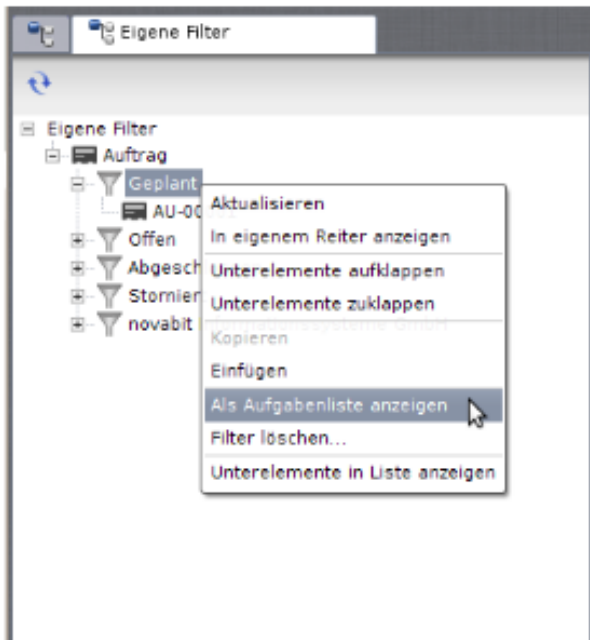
Eigene Filter

Eigene Filter
Auftrag
Geplant
AU-00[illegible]
Offen
Abgesch
Stornier
novabit

Aktualisieren
In eigenem Reiter anzeigen
Unterelemente aufklappen
Unterelemente zuklappen
Kopieren
Einfügen
Als Aufgabenliste anzeigen
Filter löschen...
Unterelemente in Liste anzeigen